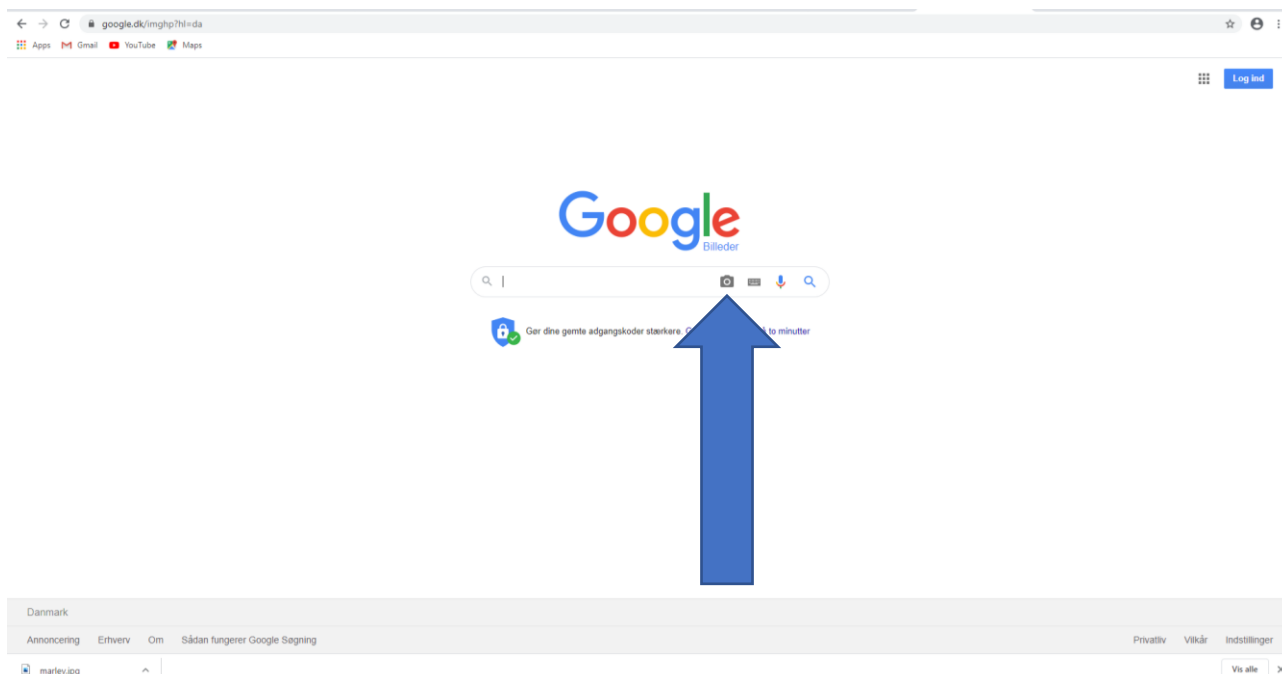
google.dk/imghp?hl=da

Apps Gmail YouTube Maps

Log ind

Google
Billeder

Gør dine gemte adgangskoder stærkere. G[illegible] to minutter

Danmark

Annoncering Erhverv Om Sådan fungerer Google Søgning

Privatliv Vilkår Indstillinger

marley.jpg

Vis alle